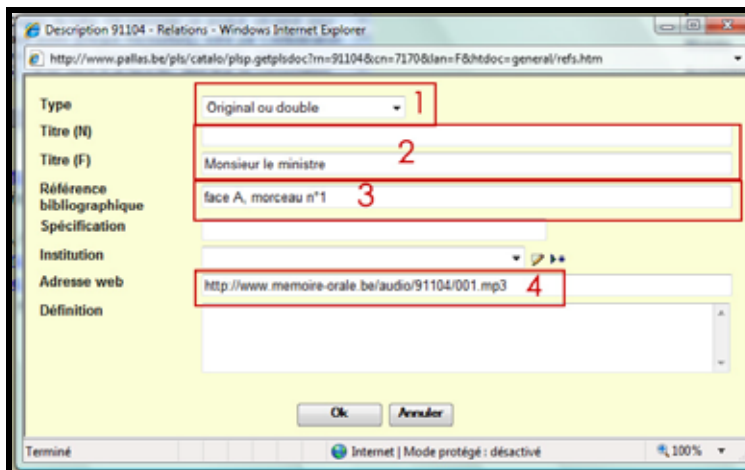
Description 91104 - Relations - Windows Internet Explorer

http://www.pallas.be/pls/catalo/plsp.getplsdoc?rn=91104&cn=7170&lan=F&htdoc=general/refs.htm

Type
Original ou double
1

Titre (N)

Titre (F)
Monsieur le ministre
2

Référence bibliographique
face A, morceau n°1
3

Spécification

Institution

Adresse web
http://www.memoire-orale.be/audio/91104/001.mp3
4

Définition

Ok
Annuler

Terminé
Internet | Mode protégé : désactivé
100%